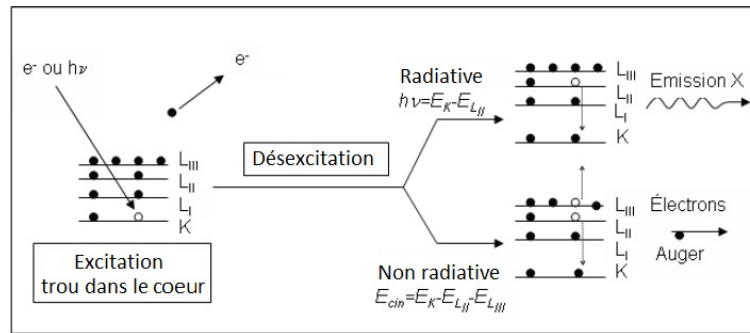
e⁻ ou $h\nu$

e⁻

$L_{III}$
$L_{II}$
$L_{I}$
K

Excitation
trou dans le coeur

Désexcitation

Radiative
$h\nu=E_K-E_{L_{II}}$

$L_{III}$
$L_{II}$
$L_{I}$
K

Emission X

Non radiative
$E_{cin}=E_K-E_{L_{II}}-E_{L_{III}}$

$L_{III}$
$L_{II}$
$L_{I}$
K

Électrons
Auger